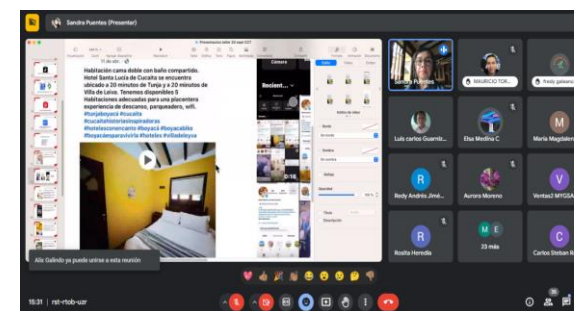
Sandra Puentes (Presenter)

Habitación cama doble con baño compartido. Hotel Santa Lucía de Cucaita se encuentra ubicado a 20 minutos de Tunja y a 20 minutos de Villa de Leiva. Tenemos disponibles 5 Habitaciones adecuadas para una placentera experiencia de descanso, parqueadero, wifi. #turjeboyacá #cucaita #cucaitahistoriasinspiradoras #hotelesconencanto #boyacá #boyacablio #boyacáesparavivirla #hoteles #villadeleyva

Camera
Recient...

Sandra Puentes
MAURICIO TOR...
Fredy galeano
Luis carlos Guarnizo
Elsa Medina C
Maria Magdalena
Rody Andrés Jimé...
Aurora Moreno
Ventas2 MYGSA
Rosita Heredia
33 más
Carlos Esteban R

Alix Galindo ya puede unirse a esta reunión

15:31 | rst-rtob-uzr